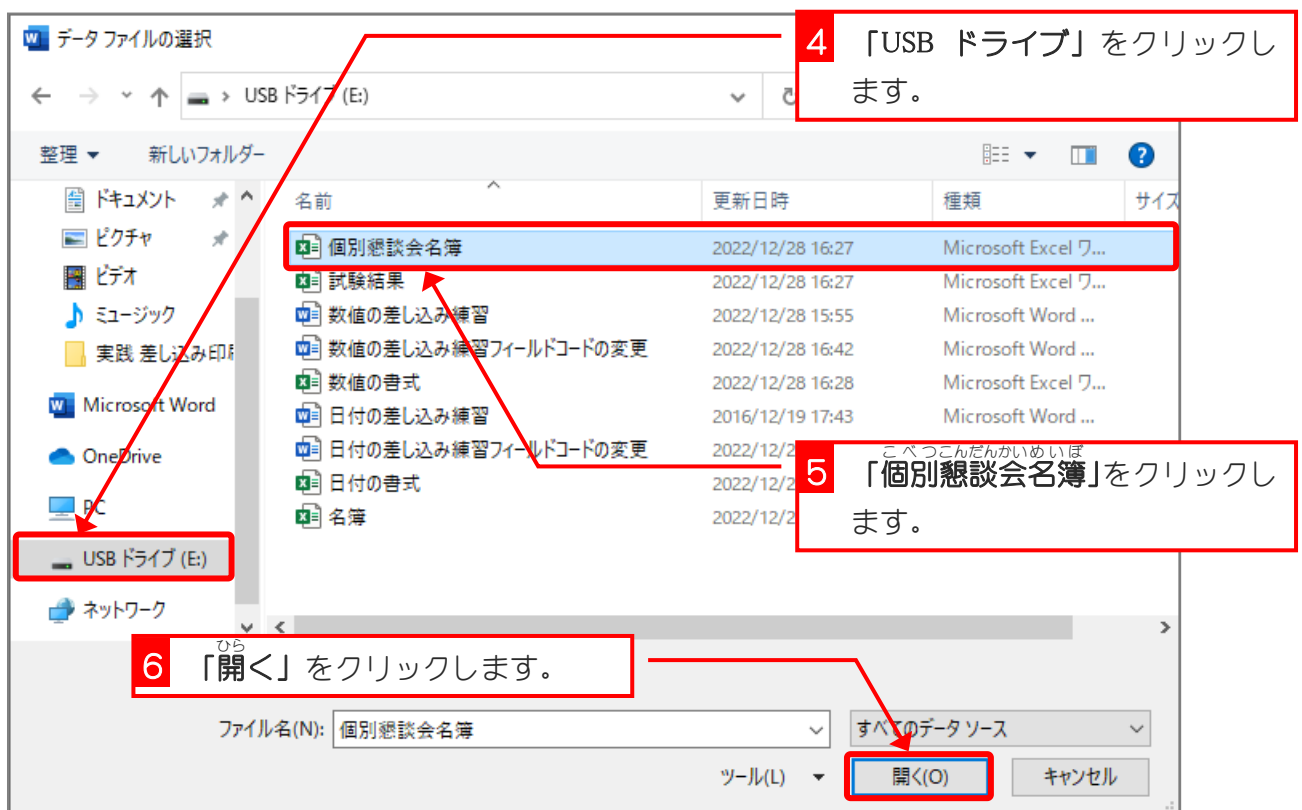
データ ファイルの選択

4 「USB ドライブ」をクリックします。

USB ドライブ (E:)

整理 ▼ 新しいフォルダー

ドキュメント
ピクチャ
ビデオ
ミュージック
実践 差し込み印刷
Microsoft Word
OneDrive
PC
USB ドライブ (E:)
ネットワーク

| 名前 | 更新日時 | 種類 | サイズ |
|---|---|---|---|
| 個別懇談会名簿 | 2022/12/28 16:27 | Microsoft Excel ワ... | |
| 試験結果 | 2022/12/28 16:27 | Microsoft Excel ワ... | |
| 数値の差し込み練習 | 2022/12/28 15:55 | Microsoft Word ... | |
| 数値の差し込み練習フィールドコードの変更 | 2022/12/28 16:42 | Microsoft Word ... | |
| 数値の書式 | 2022/12/28 16:28 | Microsoft Excel ワ... | |
| 日付の差し込み練習 | 2016/12/19 17:43 | Microsoft Word ... | |
| 日付の差し込み練習フィールドコードの変更 | 2022/12/2 | | |
| 日付の書式 | 2022/12/2 | | |
| 名簿 | 2022/12/2 | | |

5 「個別懇談会名簿(こべつこんだんかいめいぼ)」をクリックします。

6 「開(ひら)く」をクリックします。

ファイル名(N): 個別懇談会名簿
すべてのデータ ソース
ツール(L) ▼
開く(O)
キャンセル